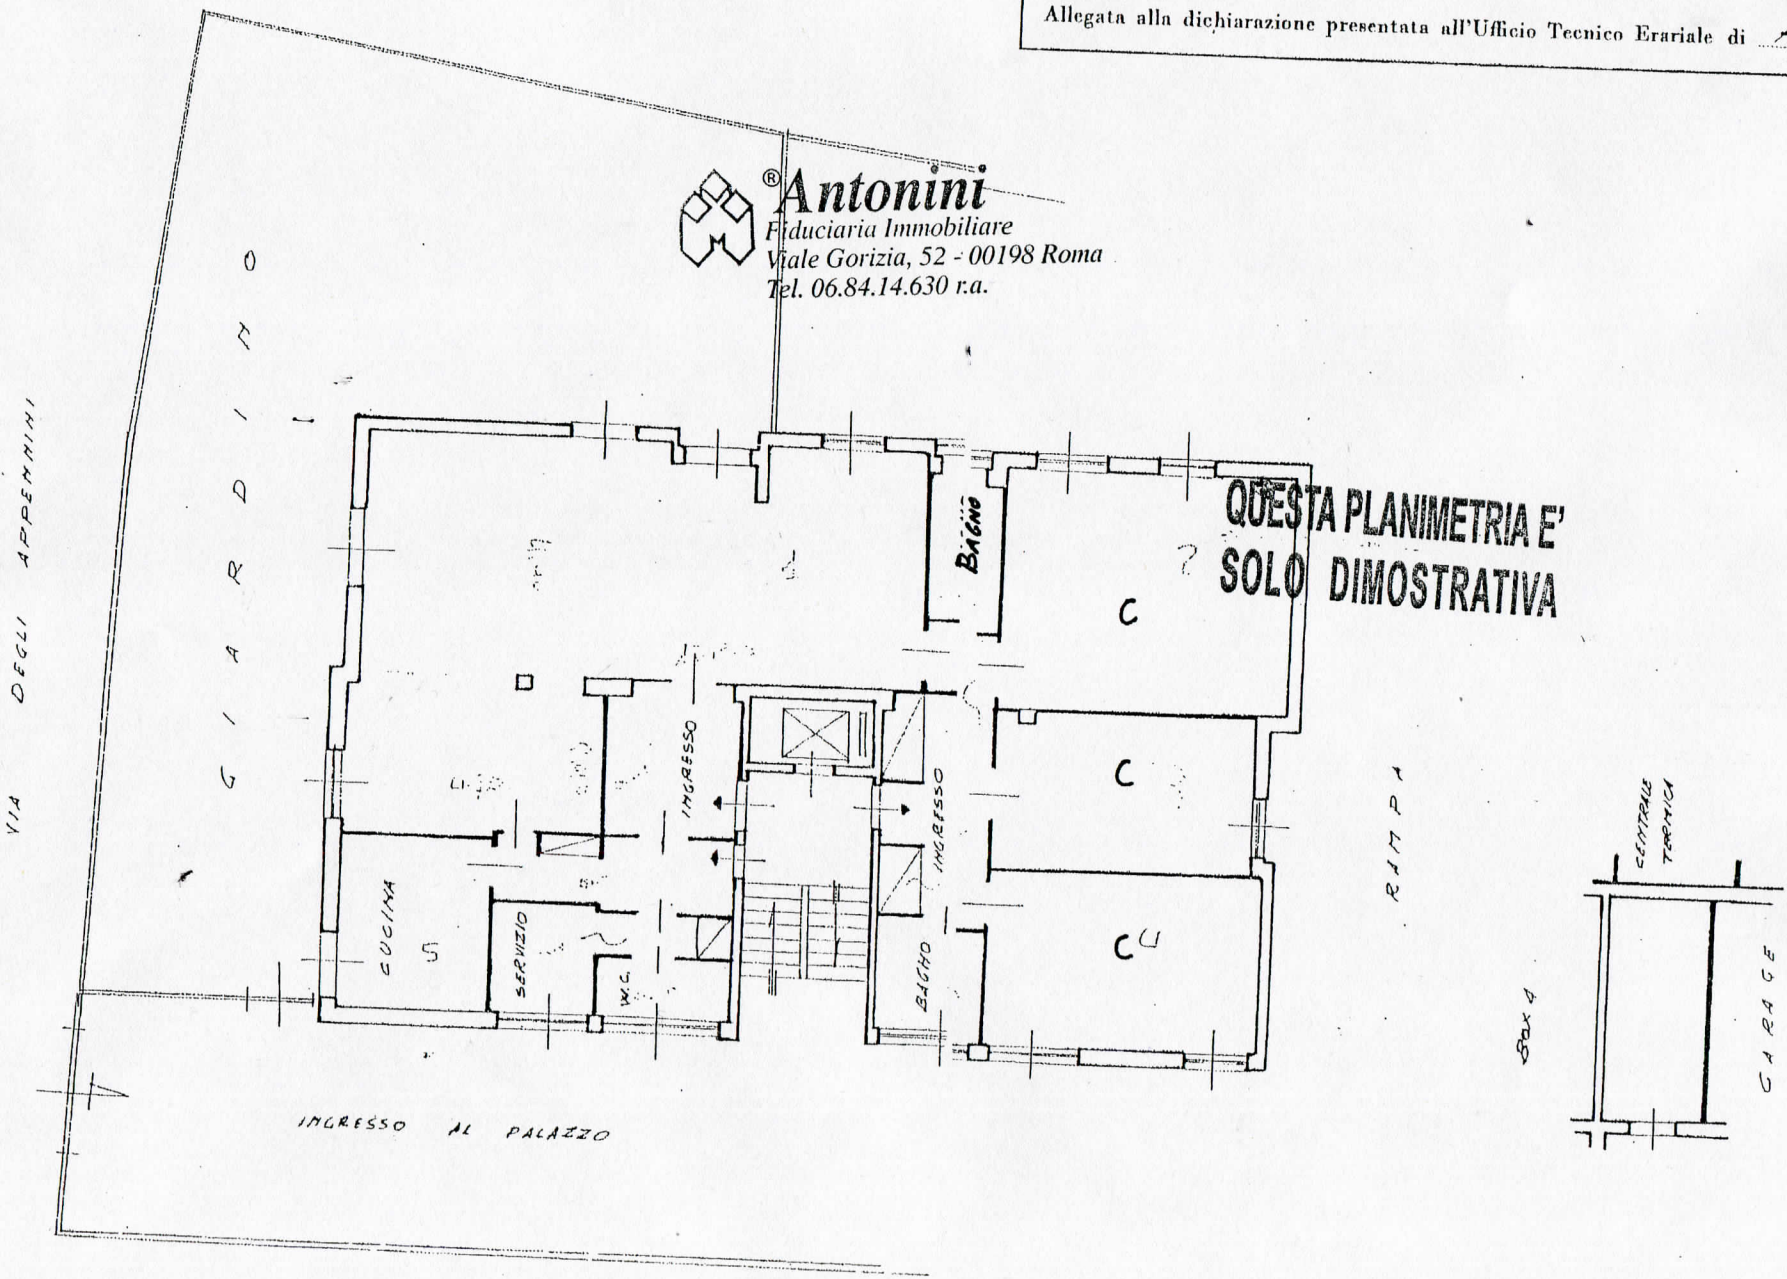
Allegata alla dichiarazione presentata all'Ufficio Tecnico Erariale di

®Antonini
Fiduciaria Immobiliare
Viale Gorizia, 52 - 00198 Roma
Tel. 06.84.14.630 r.a.

VIA DEGLI APPENNINI

GIARDINO

QUESTA PLANIMETRIA E' SOLO DIMOSTRATIVA

BAGNO

C

C

C

INGRESSO

INGRESSO

CUCINA

SERVIZIO

W.C.

BAGNO

RAMPA

CENTRALE TERMICA

BOX 4

GARAGE

INGRESSO AL PALAZZO